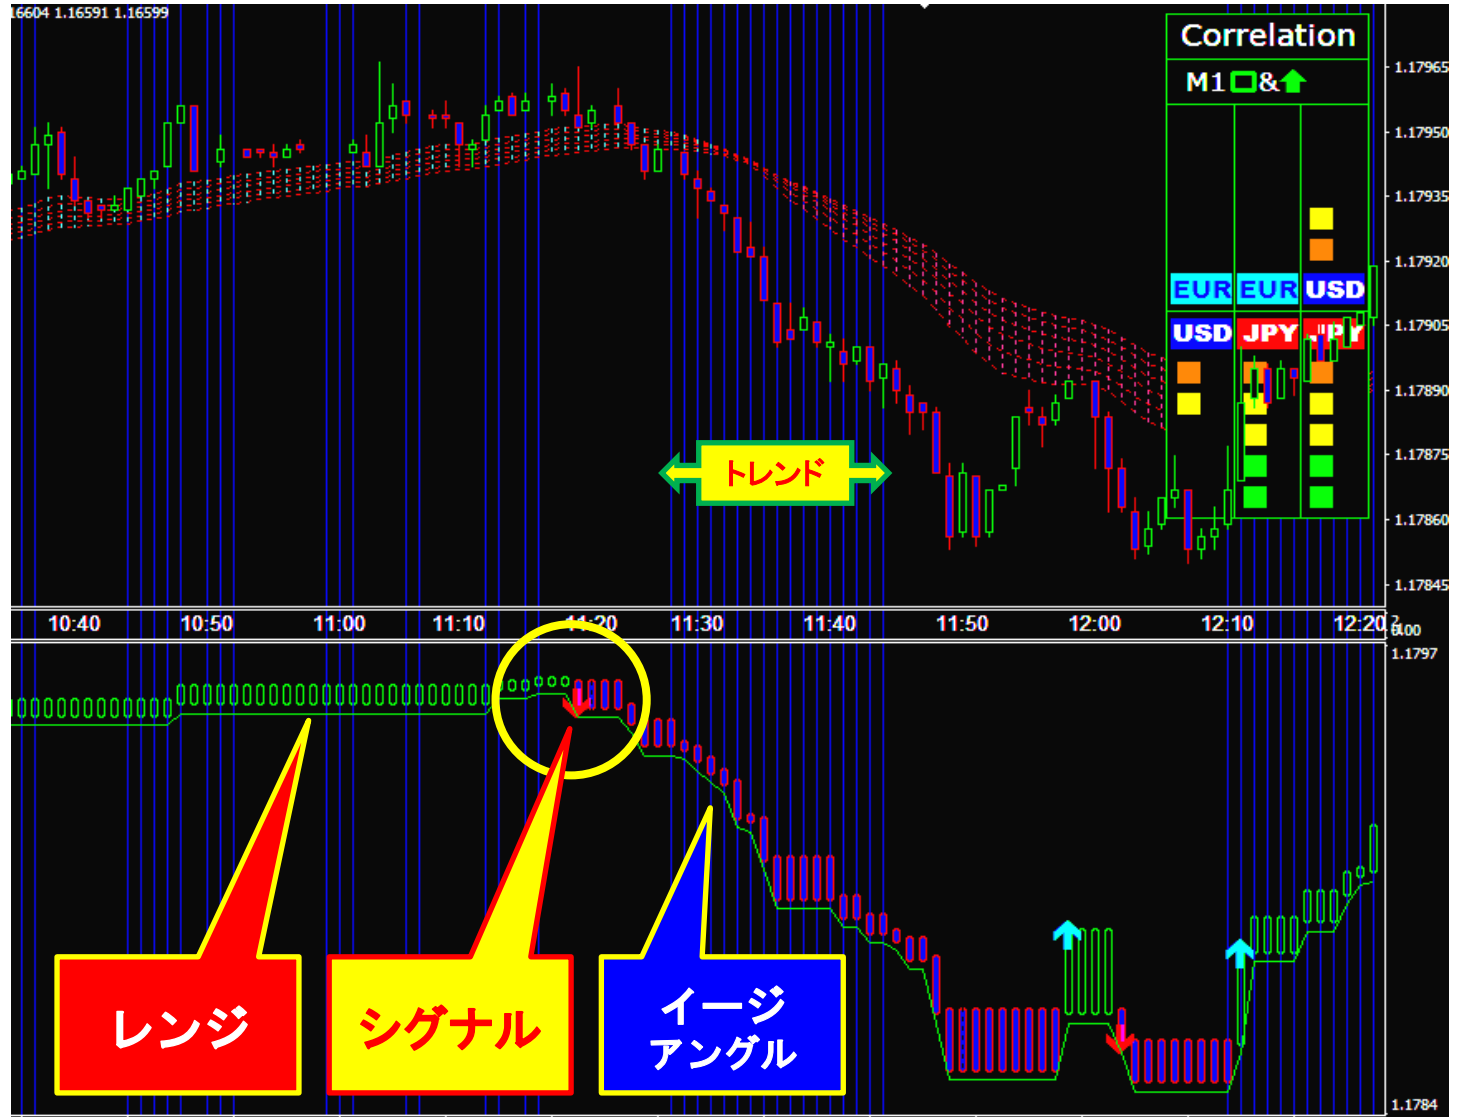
16604 1.16591 1.16599

Correlation
M1 &

EUR EUR USD
USD JPY JPY

トレンド

1.17965
1.17950
1.17935
1.17920
1.17905
1.17890
1.17875
1.17860
1.17845

10:40 10:50 11:00 11:10 11:20 11:30 11:40 11:50 12:00 12:10 12:20

1.1797
1.1784

レンジ

シグナル

イージ
アングル